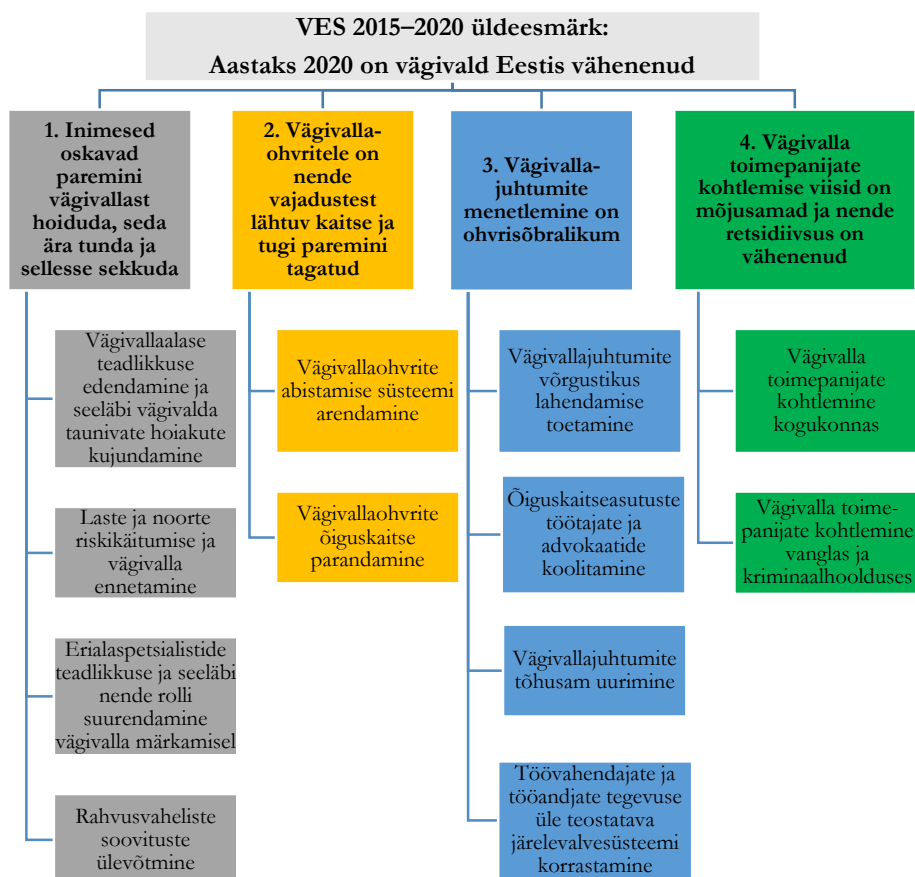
VES 2015–2020 üldeesmärk:
Aastaks 2020 on vägivald Eestis vähenenud

1. Inimesed oskavad paremini vägivallast hoiduda, seda ära tunda ja sellesse sekkuda

Vägivallaalase teadlikkuse edendamine ja seeläbi vägivalda taunivate hoiakute kujundamine

Laste ja noorte riskikäitumise ja vägivalla ennetamine

Erialaspetsialistide teadlikkuse ja seeläbi nende rolli suurendamine vägivalla märkamisel

Rahvusvaheliste soovituste ülevõtmine

2. Vägivallaohvritele on nende vajadustest lähtuv kaitse ja tugi paremini tagatud

Vägivallaohvrite abistamise süsteemi arendamine

Vägivallaohvrite õiguskaitse parandamine

3. Vägivallajuhtumite menetlemine on ohvrisõbralikum

Vägivallajuhtumite võrgustikus lahendamise toetamine

Õiguskaitseasutuste töötajate ja advokaatide koolitamine

Vägivallajuhtumite tõhusam uurimine

Töövahendajate ja tööandjate tegevuse üle teostatava järelevalvesüsteemi korrastamine

4. Vägivalla toimepanijate kohtlemise viisid on mõjusamad ja nende retsidiivsus on vähenenud

Vägivalla toimepanijate kohtlemine kogukonnas

Vägivalla toimepanijate kohtlemine vanglas ja kriminaalhoolduses